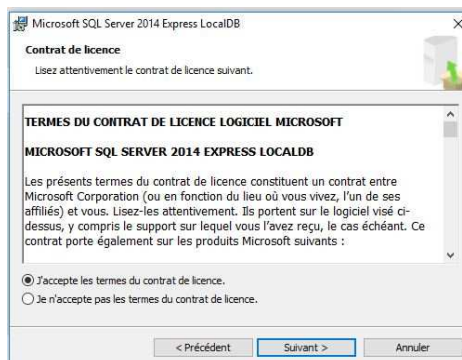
Microsoft SQL Server 2014 Express LocalDB

Contrat de licence

Lisez attentivement le contrat de licence suivant.

TERMES DU CONTRAT DE LICENCE LOGICIEL MICROSOFT

MICROSOFT SQL SERVER 2014 EXPRESS LOCALDB

Les présents termes du contrat de licence constituent un contrat entre Microsoft Corporation (ou en fonction du lieu où vous vivez, l'un de ses affiliés) et vous. Lisez-les attentivement. Ils portent sur le logiciel visé ci-dessus, y compris le support sur lequel vous l'avez reçu, le cas échéant. Ce contrat porte également sur les produits Microsoft suivants :

J'accepte les termes du contrat de licence.

Je n'accepte pas les termes du contrat de licence.

< Précédent

Suivant >

Annuler